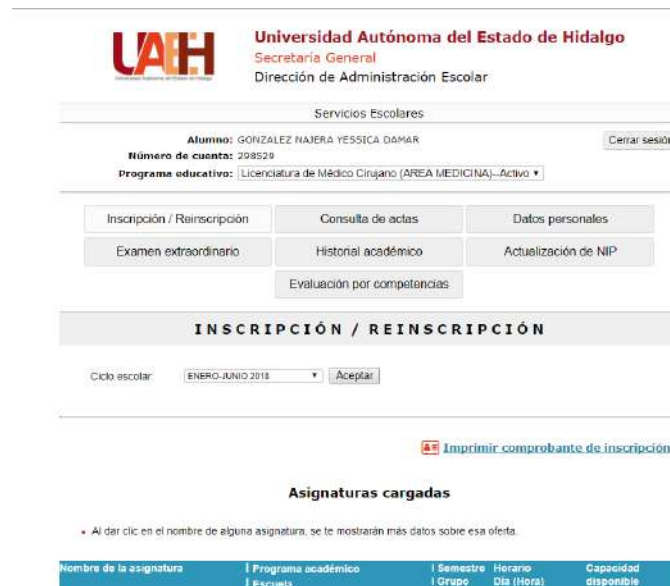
UAEH
Universidad Autónoma del Estado de Hidalgo

Universidad Autónoma del Estado de Hidalgo
Secretaría General
Dirección de Administración Escolar

Servicios Escolares

Alumno: GONZALEZ NAJERA YESSICA DAMAR
Número de cuenta: 298529
Programa educativo: Licenciatura de Médico Cirujano (AREA MEDICINA)--Activo

Cerrar sesión

| Inscripción / Reinscripción | Consulta de actas | Datos personales |
|---|---|---|
| Examen extraordinario | Historial académico | Actualización de NIP |
| | Evaluación por competencias | |

INSCRIPCIÓN / REINSCRIPCIÓN

Ciclo escolar: ENERO-JUNIO 2018 Aceptar

Imprimir comprobante de inscripción

Asignaturas cargadas

• Al dar clic en el nombre de alguna asignatura, se te mostrarán más datos sobre esa oferta.

| Nombre de la asignatura | Programa académico Escuela | Semestre Grupo | Horario Día (Hora) | Capacidad disponible |
|---|---|---|---|---|